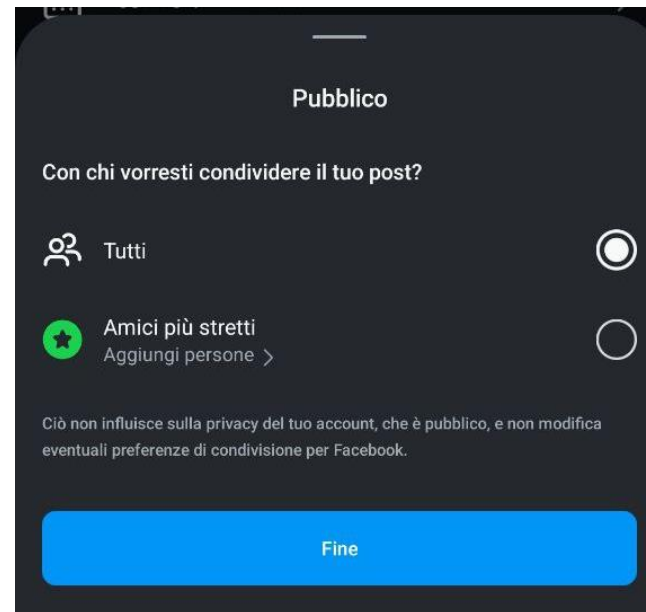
Pubblico

Con chi vorresti condividere il tuo post?

Tutti

Amici più stretti
Aggiungi persone >

Ciò non influisce sulla privacy del tuo account, che è pubblico, e non modifica eventuali preferenze di condivisione per Facebook.

Fine